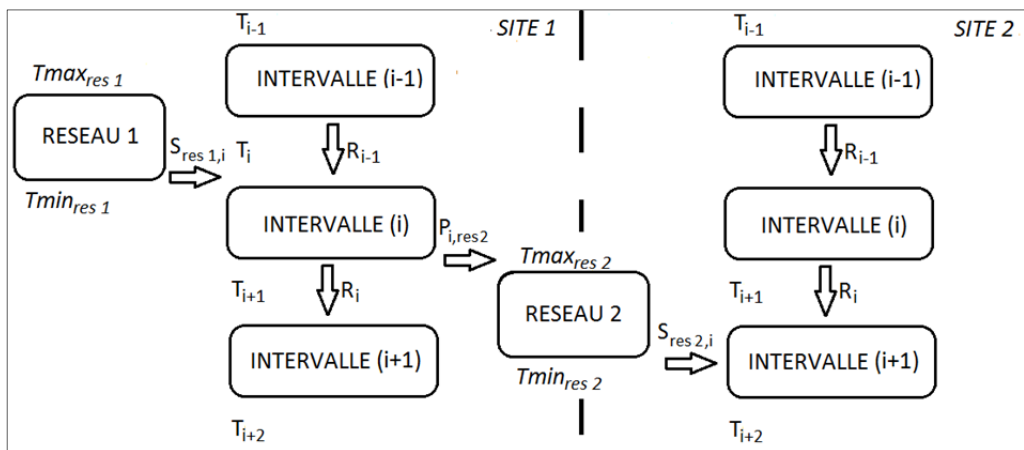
$T_{i-1}$

SITE 1

$T_{i-1}$

SITE 2

$Tmax_{res\ 1}$

INTERVALLE (i-1)

INTERVALLE (i-1)

RESEAU 1

$S_{res\ 1,i}$

$T_i$

$R_{i-1}$

$R_{i-1}$

$Tmin_{res\ 1}$

INTERVALLE (i)

$P_{i,res2}$

INTERVALLE (i)

$Tmax_{res\ 2}$

$T_{i+1}$

$R_i$

$T_{i+1}$

$R_i$

RESEAU 2

$S_{res\ 2,i}$

INTERVALLE (i+1)

INTERVALLE (i+1)

$Tmin_{res\ 2}$

$T_{i+2}$

$T_{i+2}$